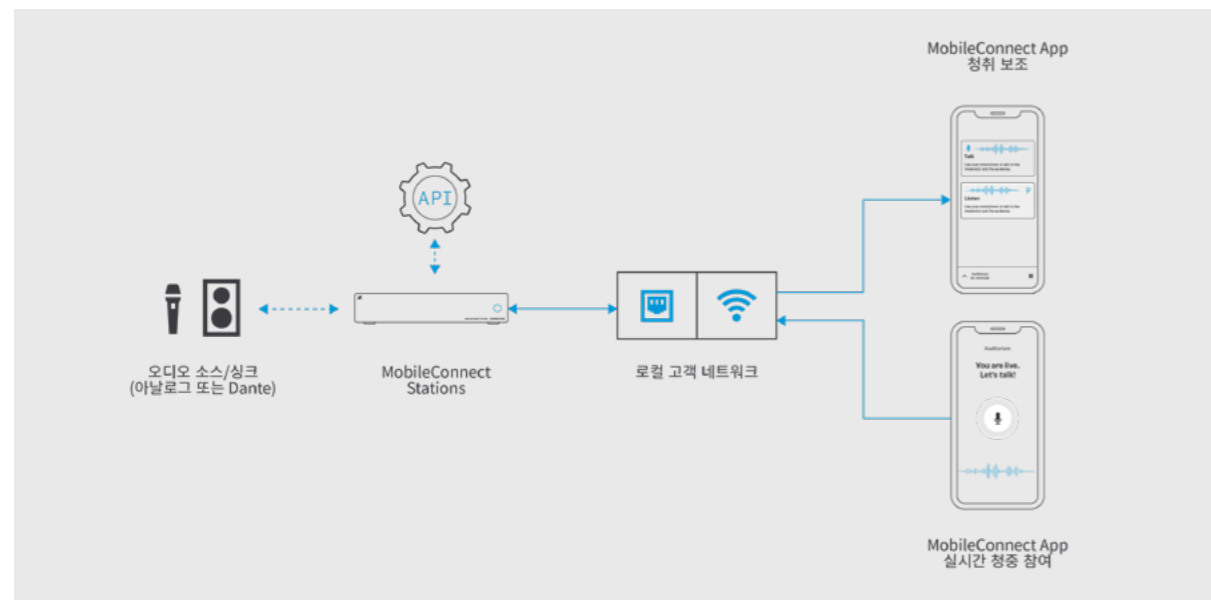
MobileConnect App
청취 보조

API

Talk

Listen

Auditorium

You are live.
Let's talk!

오디오 소스/싱크
(아날로그 또는 Dante)

MobileConnect
Stations

로컬 고객 네트워크

MobileConnect App
실시간 청중 참여